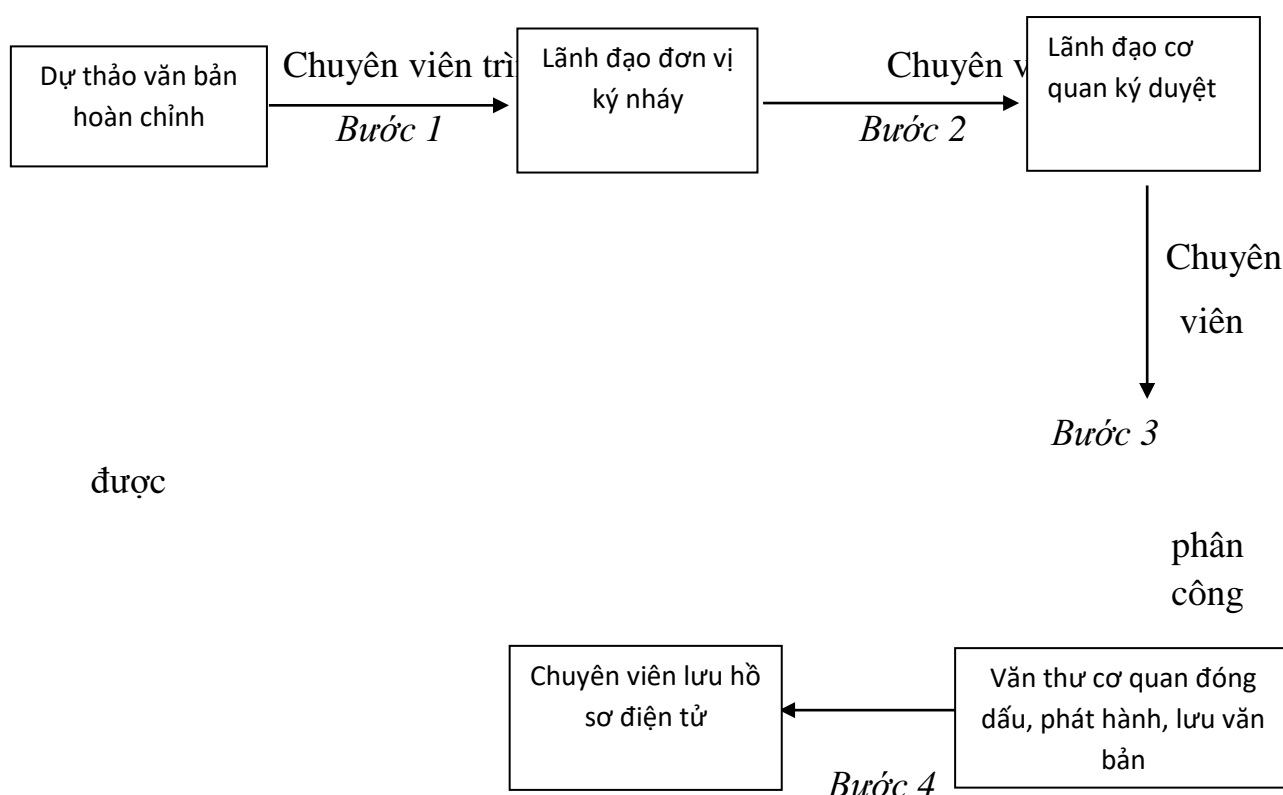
Dự thảo văn bản hoàn chỉnh

Chuyên viên trì

Bước 1

Lãnh đạo đơn vị ký nháy

Chuyên v

Bước 2

Lãnh đạo cơ quan ký duyệt

Chuyên

viên

Bước 3

được

phân

công

Chuyên viên lưu hồ sơ điện tử

Văn thư cơ quan đóng dấu, phát hành, lưu văn bản

Bước 4